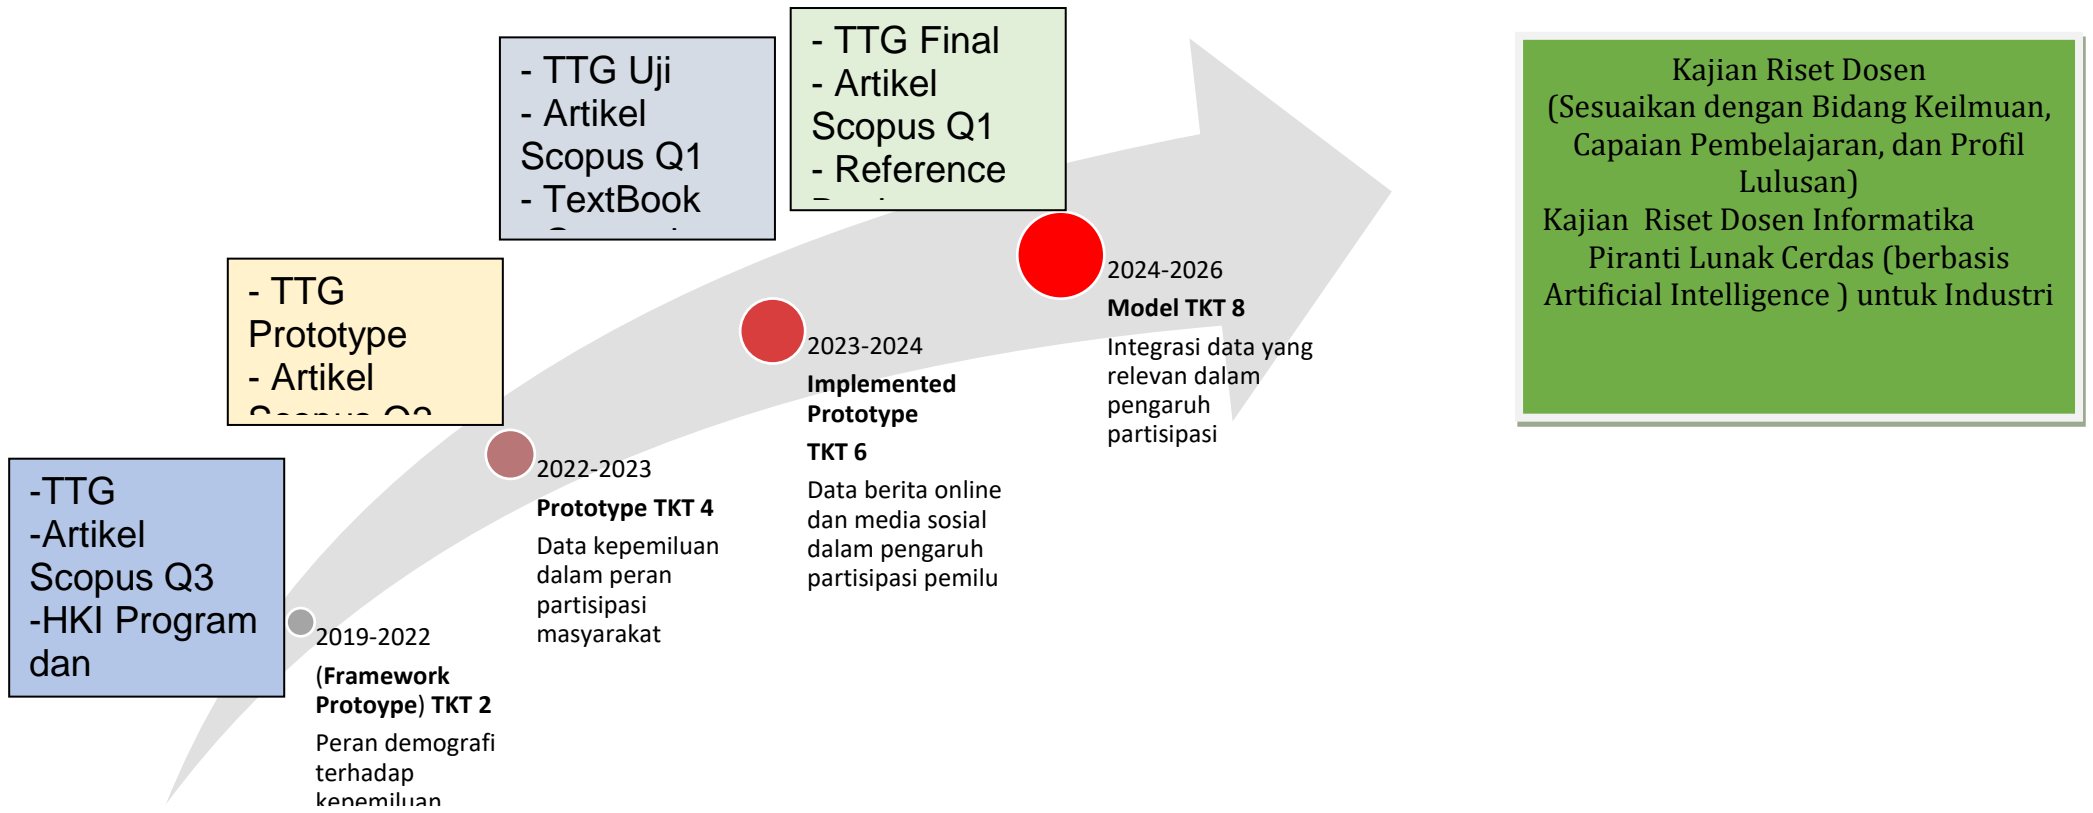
- TTG Uji
- Artikel Scopus Q1
- TextBook
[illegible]

- TTG Final
- Artikel Scopus Q1
- Reference
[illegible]

Kajian Riset Dosen
(Sesuaikan dengan Bidang Keilmuan, Capaian Pembelajaran, dan Profil Lulusan)
Kajian Riset Dosen Informatika Piranti Lunak Cerdas (berbasis Artificial Intelligence ) untuk Industri

- TTG Prototype
- Artikel
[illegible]

-TTG
-Artikel Scopus Q3
-HKI Program dan

2024-2026
Model TKT 8
Integrasi data yang relevan dalam pengaruh partisipasi

2023-2024
Implemented Prototype
TKT 6
Data berita online dan media sosial dalam pengaruh partisipasi pemilu

2022-2023
Prototype TKT 4
Data kepemiluan dalam peran partisipasi masyarakat

2019-2022
(Framework Protoype) TKT 2
Peran demografi terhadap kepemiluan